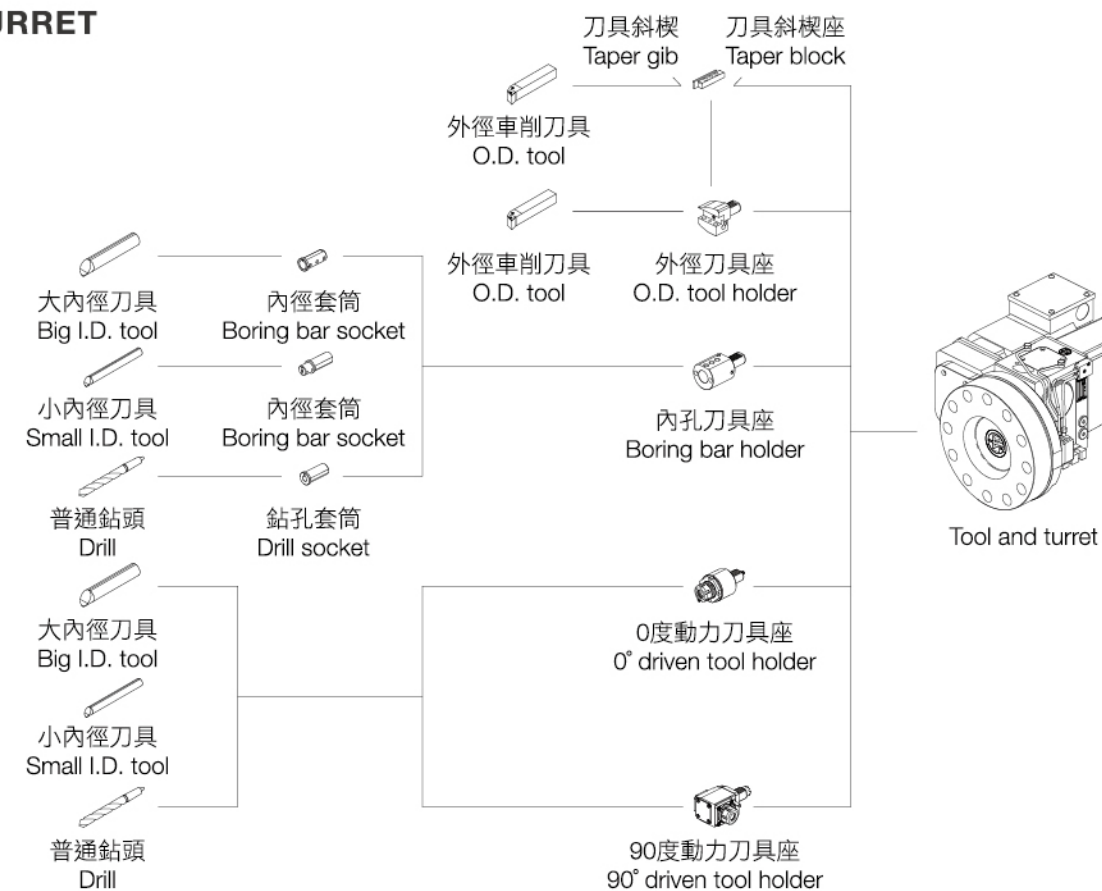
URRET

刀具斜楔
Taper gib

刀具斜楔座
Taper block

外徑車削刀具
O.D. tool

外徑車削刀具
O.D. tool

外徑刀具座
O.D. tool holder

大內徑刀具
Big I.D. tool

內徑套筒
Boring bar socket

小內徑刀具
Small I.D. tool

內徑套筒
Boring bar socket

內孔刀具座
Boring bar holder

普通鉆頭
Drill

鉆孔套筒
Drill socket

Tool and turret

大內徑刀具
Big I.D. tool

0度動力刀具座
0° driven tool holder

小內徑刀具
Small I.D. tool

普通鉆頭
Drill

90度動力刀具座
90° driven tool holder